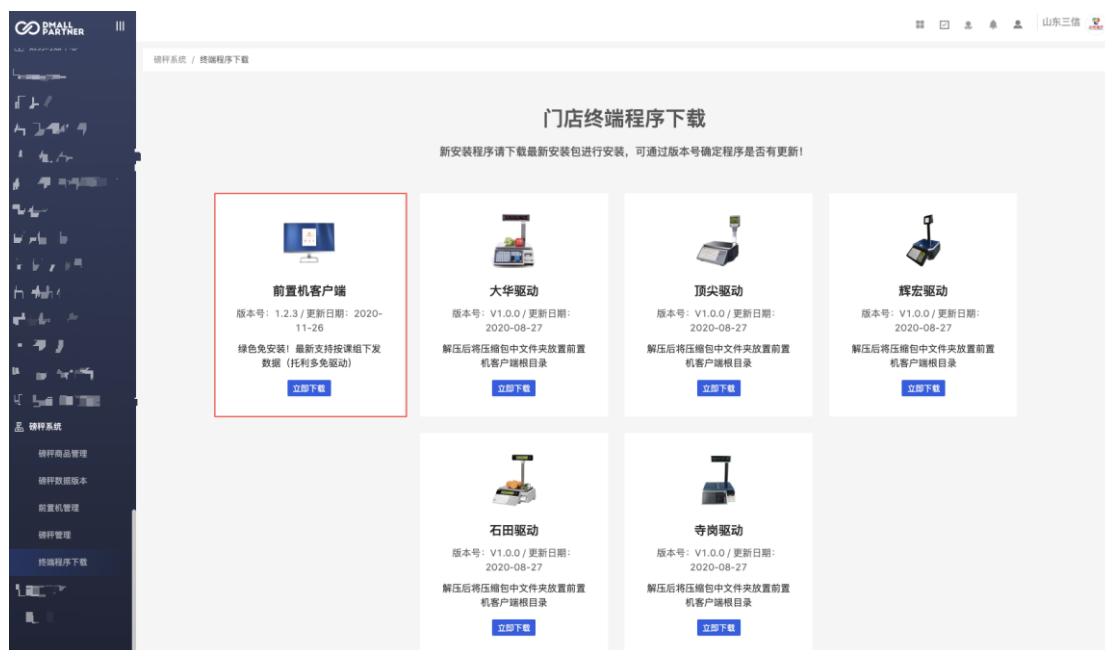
DMALL PARTNER

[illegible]

磅秤系统
磅秤商品管理
磅秤数据版本
前置机管理
磅秤管理
终端程序下载

山东三信

磅秤系统 / 终端程序下载

门店终端程序下载

新安装程序请下载最新安装包进行安装，可通过版本号确定程序是否有更新！

前置机客户端
版本号：1.2.3 / 更新日期：2020-11-26
绿色免安装！最新支持按课组下发数据（托利多免驱动）
立即下载

大华驱动
版本号：V1.0.0 / 更新日期：2020-08-27
解压后将压缩包中文件夹放置前置机客户端根目录
立即下载

顶尖驱动
版本号：V1.0.0 / 更新日期：2020-08-27
解压后将压缩包中文件夹放置前置机客户端根目录
立即下载

辉宏驱动
版本号：V1.0.0 / 更新日期：2020-08-27
解压后将压缩包中文件夹放置前置机客户端根目录
立即下载

石田驱动
版本号：V1.0.0 / 更新日期：2020-08-27
解压后将压缩包中文件夹放置前置机客户端根目录
立即下载

寺岗驱动
版本号：V1.0.0 / 更新日期：2020-08-27
解压后将压缩包中文件夹放置前置机客户端根目录
立即下载